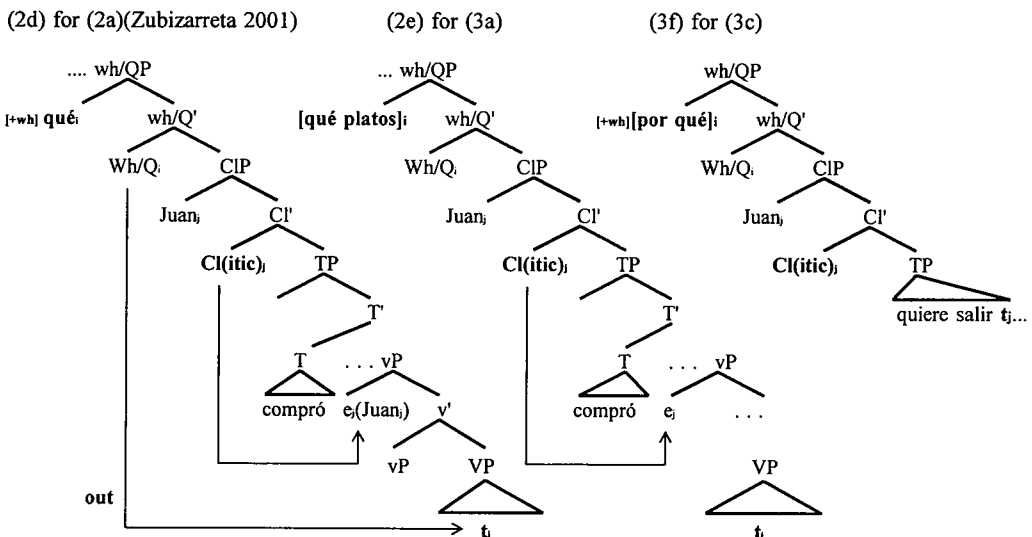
(2d) for (2a)(Zubizarreta 2001)

.... wh/QP
[+wh] $\text{qué}_i$
wh/Q'
$\text{Wh/Q}_i$
ClP
$\text{Juan}_j$
Cl'
$\text{Cl(itic)}_j$
TP
T'
T
compró
. . . vP
$e_j(\text{Juan}_j)$
v'
vP
VP
out
$t_i$

(2e) for (3a)

... wh/QP
$\text{[qué platos]}_i$
wh/Q'
$\text{Wh/Q}_i$
ClP
$\text{Juan}_j$
Cl'
$\text{Cl(itic)}_j$
TP
T'
T
compró
. . . vP
$e_j$
. . .
VP
$t_i$

(3f) for (3c)

wh/QP
[+wh] $\text{[por qué]}_i$
wh/Q'
$\text{Wh/Q}_i$
ClP
$\text{Juan}_j$
Cl'
$\text{Cl(itic)}_j$
TP
quiere salir $t_j$...